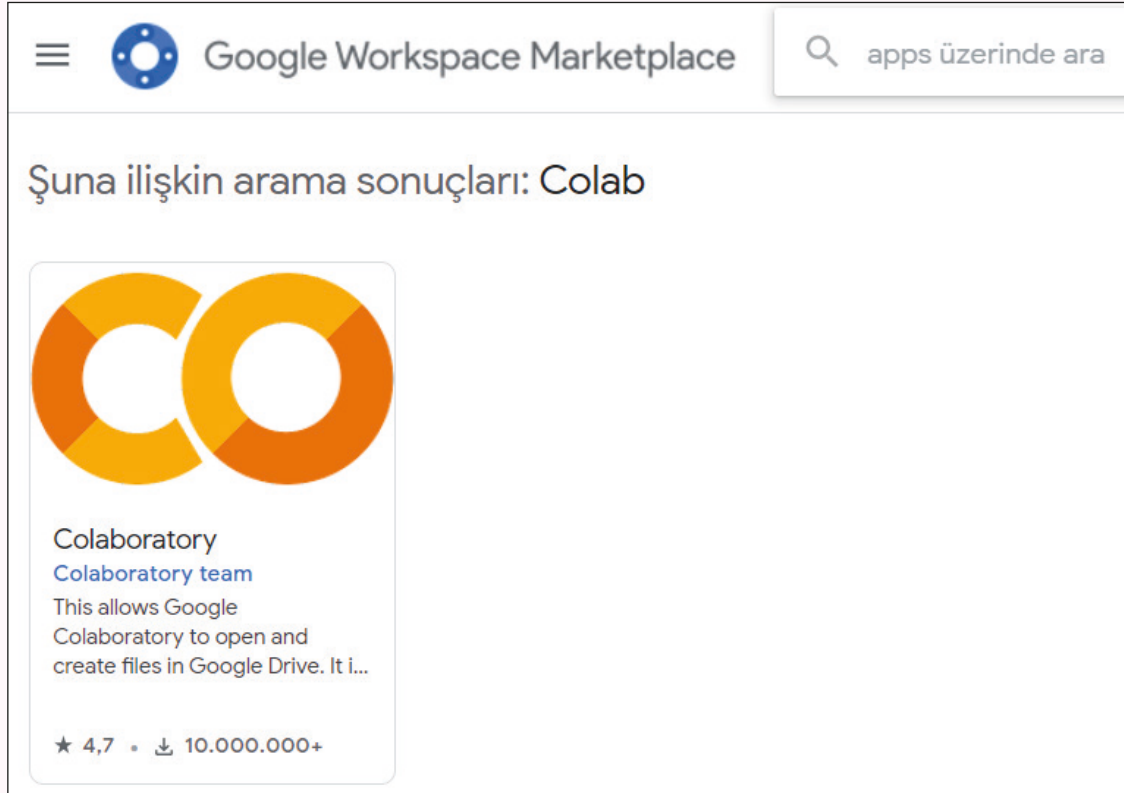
Google Workspace Marketplace

apps üzerinde ara

Şuna ilişkin arama sonuçları: Colab

Colaboratory
Colaboratory team
This allows Google Colaboratory to open and create files in Google Drive. It i...

★ 4,7 • 10.000.000+